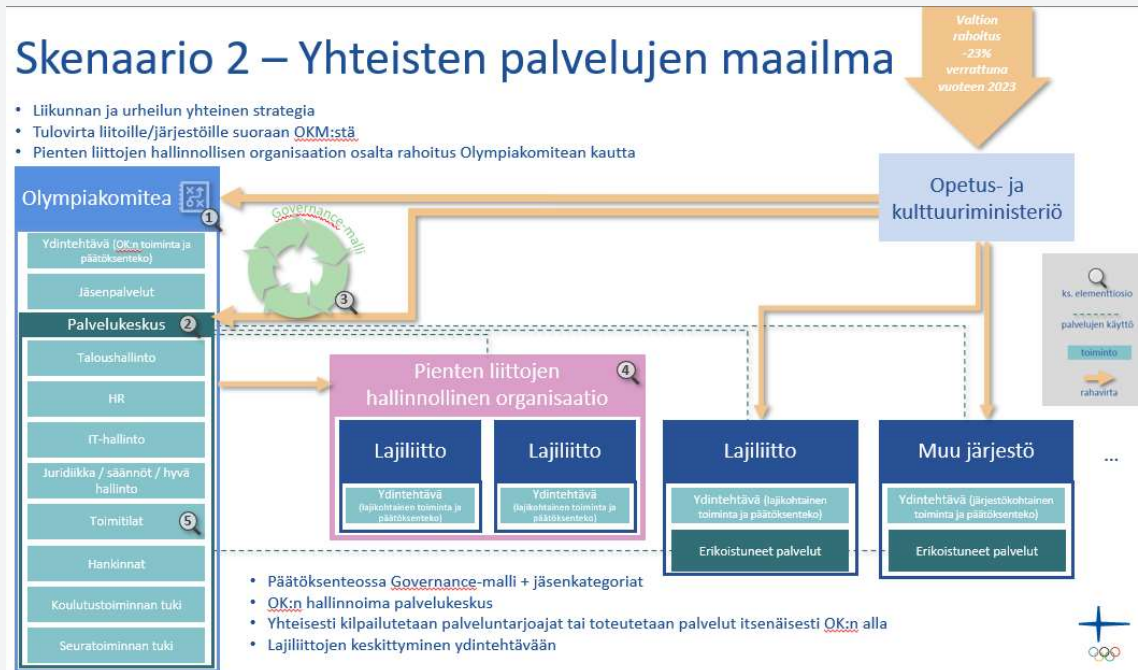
Skenaario 2 – Yhteisten palvelujen maailma

Valtion rahoitus -23% verrattuna vuoteen 2023

- Liikunnan ja urheilun yhteinen strategia
- Tulovirta liitoille/järjestöille suoraan OKM:stä
- Pienten liittojen hallinnollisen organisaation osalta rahoitus Olympiakomitean kautta

Olympiakomitea 1

Ydintehtävä (OK:n toiminta ja päätöksenteko)

Jäsenpalvelut

Palvelukeskus 2

Taloushallinto

HR

IT-hallinto

Juridiikka / säännöt / hyvä hallinto

Toimitilat 5

Hankinnat

Koulutustoiminnan tuki

Seuratoiminnan tuki

Governance-malli 3

Opetus- ja kulttuuriministeriö

Pienten liittojen hallinnollinen organisaatio 4

Lajiliitto

Ydintehtävä (lajikohtainen toiminta ja päätöksenteko)

Lajiliitto

Ydintehtävä (lajikohtainen toiminta ja päätöksenteko)

Lajiliitto

Ydintehtävä (lajikohtainen toiminta ja päätöksenteko)

Erikoistuneet palvelut

Muu järjestö

Ydintehtävä (järjestökohtainen toiminta ja päätöksenteko)

Erikoistuneet palvelut

...

ks. elementtiosio

palvelujen käyttö

toiminto

rahavirta

- Päätöksenteossa Governance-malli + jäsenkategoriat
- OK:n hallinnoima palvelukeskus
- Yhteisesti kilpailutetaan palveluntarjoajat tai toteutetaan palvelut itsenäisesti OK:n alla
- Lajiliittojen keskittyminen ydintehtävään